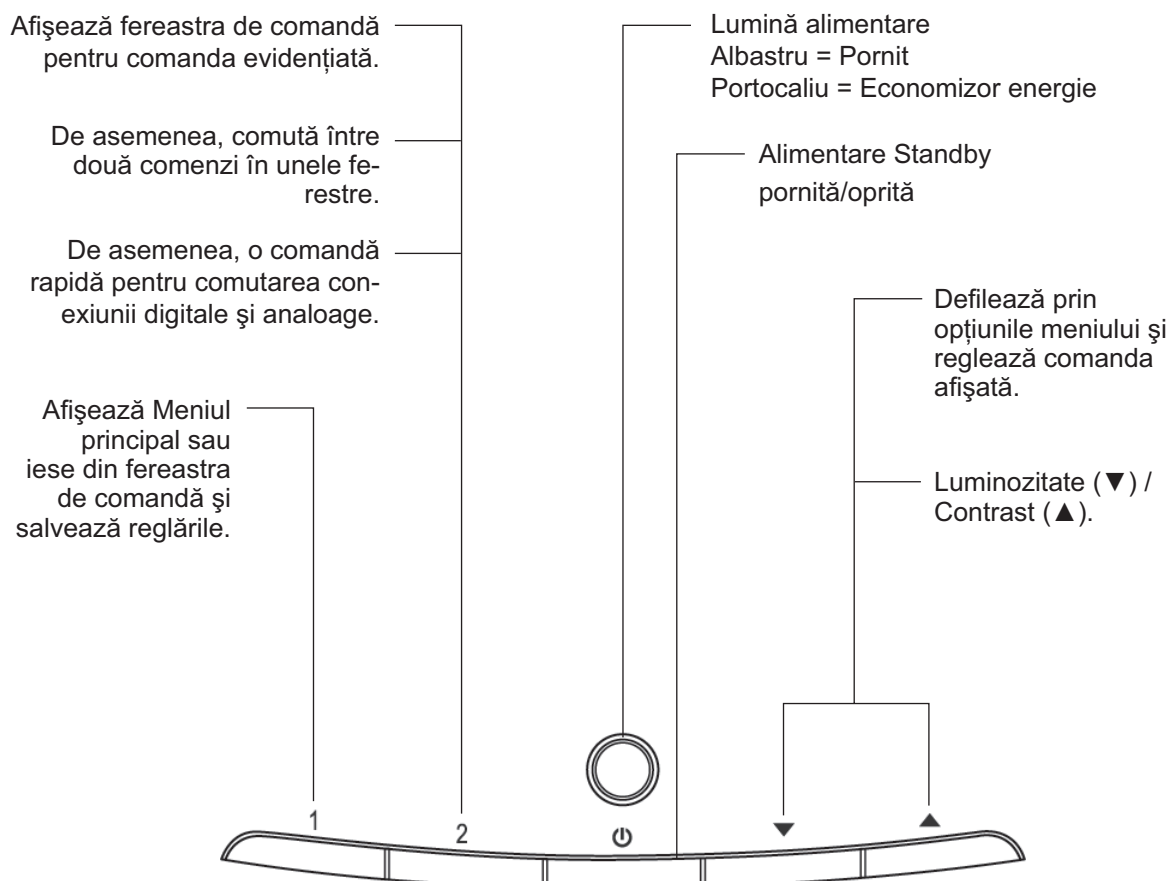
Afişează fereastra de comandă pentru comanda evidențiată.

De asemenea, comută între două comenzi în unele ferestre.

De asemenea, o comandă rapidă pentru comutarea conexiunii digitale şi analoage.

Afişează Meniul principal sau iese din fereastra de comandă şi salvează reglările.

Lumină alimentare
Albastru = Pornit
Portocaliu = Economizor energie

Alimentare Standby
pornită/oprită

Defilează prin opțiunile meniului şi reglează comanda afişată.

Luminozitate (▼) / Contrast (▲).

1

2

▼

▲